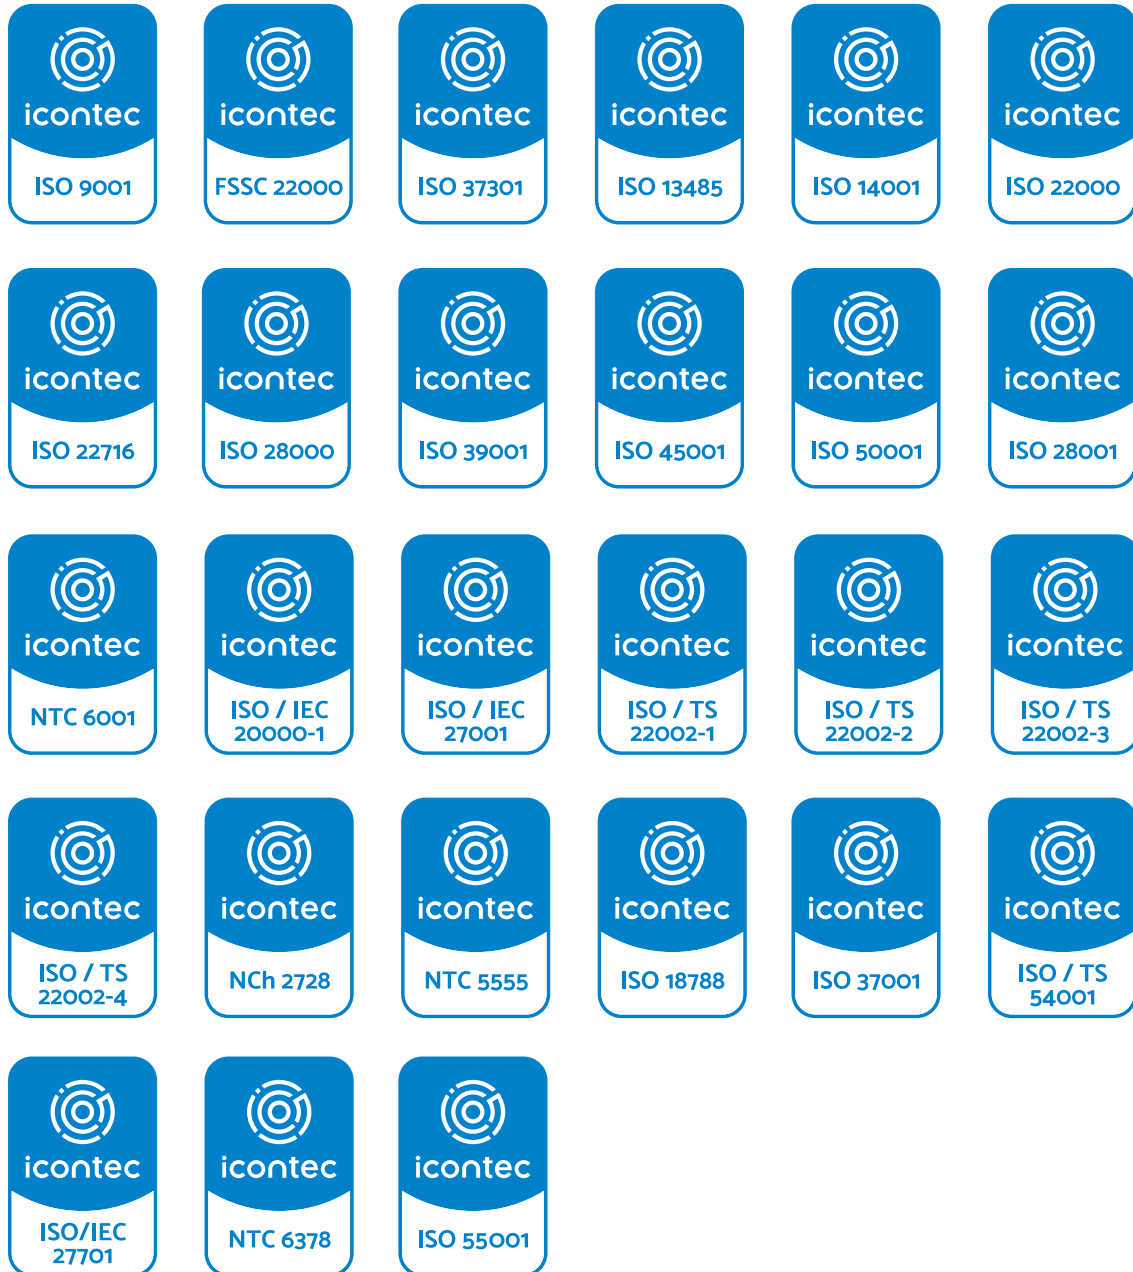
icontec
ISO 9001

icontec
FSSC 22000

icontec
ISO 37301

icontec
ISO 13485

icontec
ISO 14001

icontec
ISO 22000

icontec
ISO 22716

icontec
ISO 28000

icontec
ISO 39001

icontec
ISO 45001

icontec
ISO 50001

icontec
ISO 28001

icontec
NTC 6001

icontec
ISO / IEC 20000-1

icontec
ISO / IEC 27001

icontec
ISO / TS 22002-1

icontec
ISO / TS 22002-2

icontec
ISO / TS 22002-3

icontec
ISO / TS 22002-4

icontec
NCh 2728

icontec
NTC 5555

icontec
ISO 18788

icontec
ISO 37001

icontec
ISO / TS 54001

icontec
ISO/IEC 27701

icontec
NTC 6378

icontec
ISO 55001